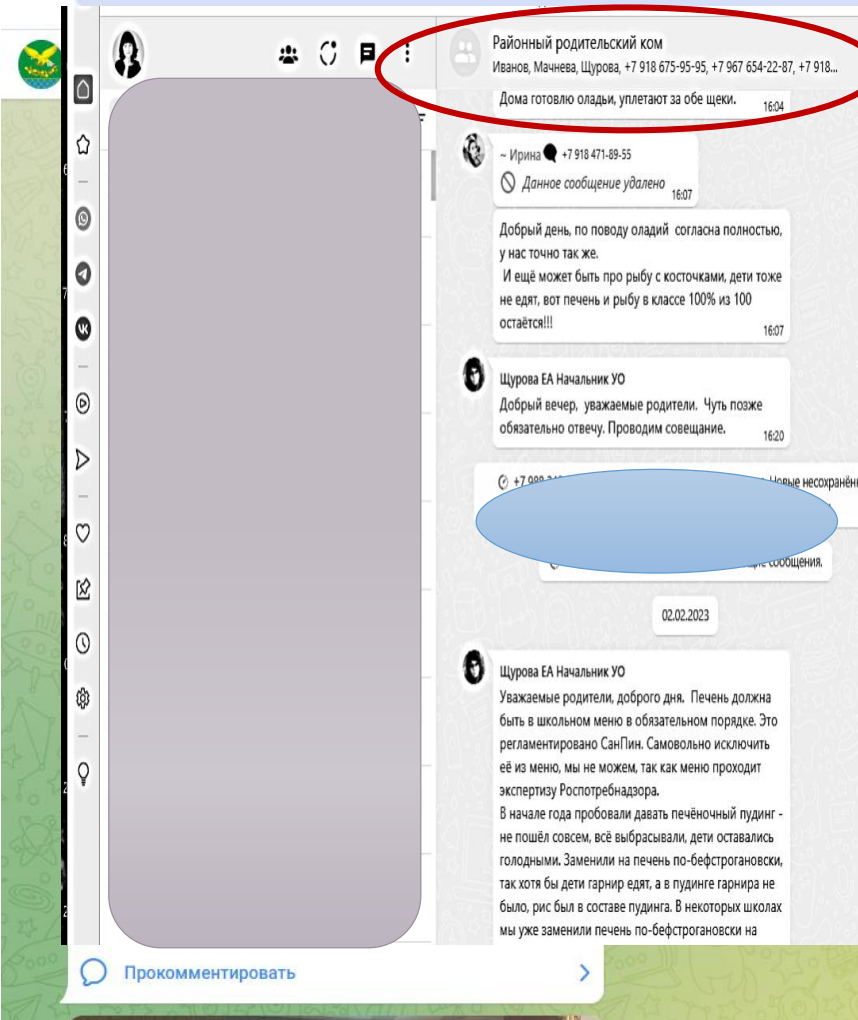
Районный родительский ком
Иванов, Мачнева, Щурова, +7 918 675-95-95, +7 967 654-22-87, +7 918...

Дома готовлю оладьи, улетают за обе щеки. 16:04

~ Ирина +7 918 471-89-55
Данное сообщение удалено 16:07

Добрый день, по поводу оладий согласна полностью, у нас точно так же.
И ещё может быть про рыбу с косточками, дети тоже не едят, вот печень и рыбу в классе 100% из 100 остаётся!!! 16:07

Щурова ЕА Начальник УО
Добрый вечер, уважаемые родители. Чуть позже обязательно отвечу. Проводим совещание. 16:20

+7 988 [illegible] Новые несохранённ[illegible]

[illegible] сообщения.

02.02.2023

Щурова ЕА Начальник УО
Уважаемые родители, доброго дня. Печень должна быть в школьном меню в обязательном порядке. Это регламентировано СанПин. Самовольно исключить её из меню, мы не можем, так как меню проходит экспертизу Роспотребнадзора.
В начале года пробовали давать печёночный пудинг - не пошёл совсем, всё выбрасывали, дети оставались голодными. Заменили на печень по-бефстрогановски, так хотя бы дети гарнир едят, а в пудинге гарнира не было, рис был в составе пудинга. В некоторых школах мы уже заменили печень по-бефстрогановски на

Прокомментировать